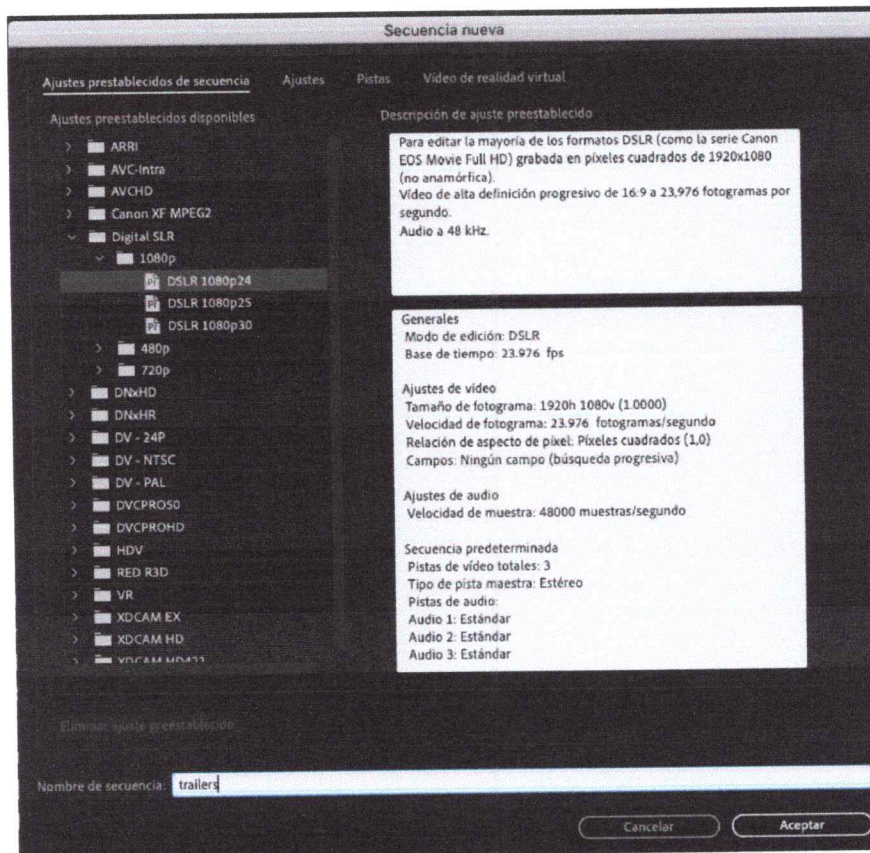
Secuencia nueva

Ajustes preestablecidos de secuencia   Ajustes   Pistas   Vídeo de realidad virtual

Ajustes preestablecidos disponibles

ARRI
AVC-Intra
AVCHD
Canon XF MPEG2
Digital SLR
1080p
DSLR 1080p24
DSLR 1080p25
DSLR 1080p30
480p
720p
DNxHD
DNxHR
DV - 24P
DV - NTSC
DV - PAL
DVCPRO50
DVCPROHD
HDV
RED R3D
VR
XDCAM EX
XDCAM HD
XDCAM HD422

Descripción de ajuste preestablecido

Para editar la mayoría de los formatos DSLR (como la serie Canon EOS Movie Full HD) grabada en píxeles cuadrados de 1920x1080 (no anamórfica).
Vídeo de alta definición progresivo de 16:9 a 23,976 fotogramas por segundo.
Audio a 48 kHz.

Generales
Modo de edición: DSLR
Base de tiempo: 23.976 fps

Ajustes de vídeo
Tamaño de fotograma: 1920h 1080v (1.0000)
Velocidad de fotograma: 23.976 fotogramas/segundo
Relación de aspecto de píxel: Píxeles cuadrados (1,0)
Campos: Ningún campo (búsqueda progresiva)

Ajustes de audio
Velocidad de muestra: 48000 muestras/segundo

Secuencia predeterminada
Pistas de vídeo totales: 3
Tipo de pista maestra: Estéreo
Pistas de audio:
Audio 1: Estándar
Audio 2: Estándar
Audio 3: Estándar

Eliminar ajuste preestablecido

Nombre de secuencia: trailers

Cancelar   Aceptar